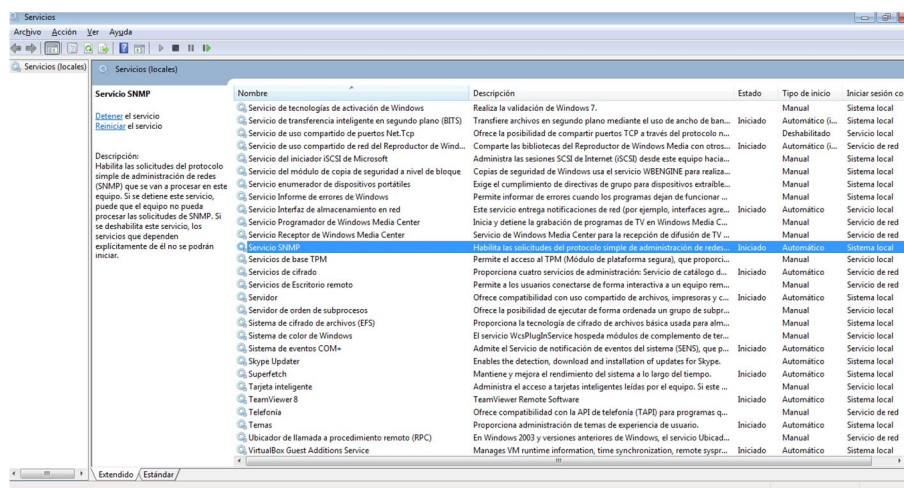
Servicios

Archivo Acción Ver Ayuda

Servicios (locales)

Servicios (locales)

Servicio SNMP

Detener el servicio
Reiniciar el servicio

Descripción:
Habilita las solicitudes del protocolo simple de administración de redes (SNMP) que se van a procesar en este equipo. Si se detiene este servicio, puede que el equipo no pueda procesar las solicitudes de SNMP. Si se deshabilita este servicio, los servicios que dependen explícitamente de él no se podrán iniciar.

| Nombre | Descripción | Estado | Tipo de inicio | Iniciar sesión co |
|---|---|---|---|---|
| Servicio de tecnologías de activación de Windows | Realiza la validación de Windows 7. | | Manual | Sistema local |
| Servicio de transferencia inteligente en segundo plano (BITS) | Transfiere archivos en segundo plano mediante el uso de ancho de ban... | Iniciado | Automático (i... | Sistema local |
| Servicio de uso compartido de puertos Net.Tcp | Ofrece la posibilidad de compartir puertos TCP a través del protocolo n... | | Deshabilitado | Servicio local |
| Servicio de uso compartido de red del Reproductor de Wind... | Comparte las bibliotecas del Reproductor de Windows Media con otros... | Iniciado | Automático (i... | Servicio de red |
| Servicio del iniciador iSCSI de Microsoft | Administra las sesiones SCSI de Internet (iSCSI) desde este equipo hacia... | | Manual | Sistema local |
| Servicio del módulo de copia de seguridad a nivel de bloque | Copias de seguridad de Windows usa el servicio WBENGINE para realiza... | | Manual | Sistema local |
| Servicio enumerador de dispositivos portátiles | Exige el cumplimiento de directivas de grupo para dispositivos extraíble... | | Manual | Sistema local |
| Servicio Informe de errores de Windows | Permite informar de errores cuando los programas dejan de funcionar ... | | Manual | Sistema local |
| Servicio Interfaz de almacenamiento en red | Este servicio entrega notificaciones de red (por ejemplo, interfaces agre... | Iniciado | Automático | Servicio local |
| Servicio Programador de Windows Media Center | Inicia y detiene la grabación de programas de TV en Windows Media C... | | Manual | Servicio de red |
| Servicio Receptor de Windows Media Center | Servicio de Windows Media Center para la recepción de difusión de TV ... | | Manual | Servicio de red |
| Servicio SNMP | Habilita las solicitudes del protocolo simple de administración de redes... | Iniciado | Automático | Sistema local |
| Servicios de base TPM | Permite el acceso al TPM (Módulo de plataforma segura), que proporci... | | Manual | Servicio local |
| Servicios de cifrado | Proporciona cuatro servicios de administración: Servicio de catálogo d... | Iniciado | Automático | Servicio de red |
| Servicios de Escritorio remoto | Permite a los usuarios conectarse de forma interactiva a un equipo rem... | | Manual | Servicio de red |
| Servidor | Ofrece compatibilidad con uso compartido de archivos, impresoras y c... | Iniciado | Automático | Sistema local |
| Servidor de orden de subprocesos | Ofrece la posibilidad de ejecutar de forma ordenada un grupo de subpr... | | Manual | Servicio local |
| Sistema de cifrado de archivos (EFS) | Proporciona la tecnología de cifrado de archivos básica usada para alm... | | Manual | Sistema local |
| Sistema de color de Windows | El servicio WcsPlugInService hospeda módulos de complemento de ter... | | Manual | Servicio local |
| Sistema de eventos COM+ | Admite el Servicio de notificación de eventos del sistema (SENS), que p... | Iniciado | Automático | Servicio local |
| Skype Updater | Enables the detection, download and installation of updates for Skype. | | Automático | Sistema local |
| Superfetch | Mantiene y mejora el rendimiento del sistema a lo largo del tiempo. | Iniciado | Automático | Sistema local |
| Tarjeta inteligente | Administra el acceso a tarjetas inteligentes leídas por el equipo. Si este ... | | Manual | Servicio local |
| TeamViewer 8 | TeamViewer Remote Software | Iniciado | Automático | Sistema local |
| Telefonía | Ofrece compatibilidad con la API de telefonía (TAPI) para programas q... | | Manual | Servicio de red |
| Temas | Proporciona administración de temas de experiencia de usuario. | Iniciado | Automático | Sistema local |
| Ubicador de llamada a procedimiento remoto (RPC) | En Windows 2003 y versiones anteriores de Windows, el servicio Ubicad... | | Manual | Servicio de red |
| VirtualBox Guest Additions Service | Manages VM runtime information, time synchronization, remote syspr... | Iniciado | Automático | Sistema local |

Extendido / Estándar /